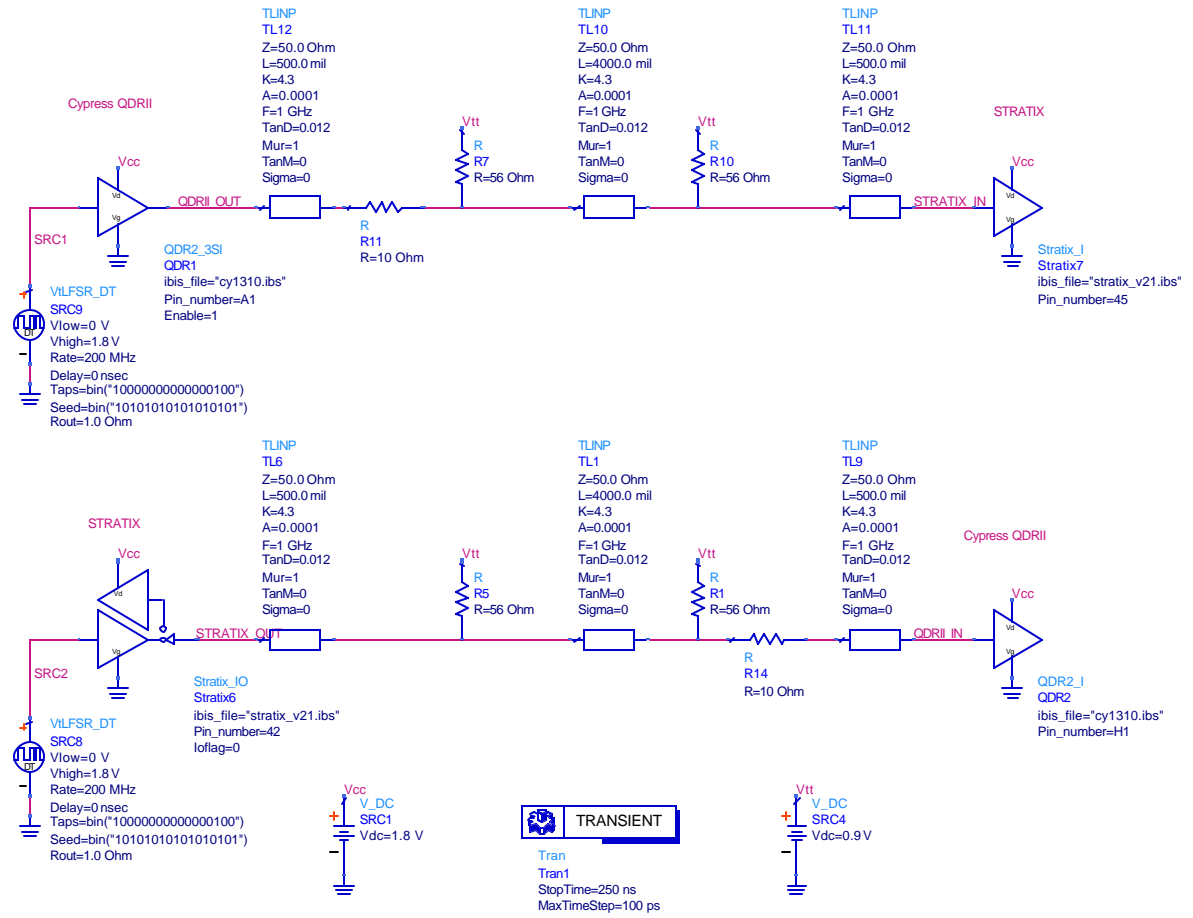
TLINP
TL12
Z=50.0 Ohm
L=500.0 mil
K=4.3
A=0.0001
F=1 GHz
TanD=0.012
Mur=1
TanM=0
Sigma=0

TLINP
TL10
Z=50.0 Ohm
L=4000.0 mil
K=4.3
A=0.0001
F=1 GHz
TanD=0.012
Mur=1
TanM=0
Sigma=0

TLINP
TL11
Z=50.0 Ohm
L=500.0 mil
K=4.3
A=0.0001
F=1 GHz
TanD=0.012
Mur=1
TanM=0
Sigma=0

Cypress QDRII

STRATIX

Vtt
R
R7
R=56 Ohm

Vtt
R
R10
R=56 Ohm

Vcc
Vd
Vg
QDRII_OUT

R
R11
R=10 Ohm

STRATIX_IN
Vcc
Vd
Vg

SRC1

QDR2_3SI
QDR1
ibis_file="cy1310.ibs"
Pin_number=A1
Enable=1

Stratix_I
Stratix7
ibis_file="stratix_v21.ibs"
Pin_number=45

VtLFSR_DT
SRC9
Vlow=0 V
Vhigh=1.8 V
Rate=200 MHz
Delay=0 nsec
Taps=bin("10000000000000100")
Seed=bin("10101010101010101")
Rout=1.0 Ohm
DT

TLINP
TL6
Z=50.0 Ohm
L=500.0 mil
K=4.3
A=0.0001
F=1 GHz
TanD=0.012
Mur=1
TanM=0
Sigma=0

TLINP
TL1
Z=50.0 Ohm
L=4000.0 mil
K=4.3
A=0.0001
F=1 GHz
TanD=0.012
Mur=1
TanM=0
Sigma=0

TLINP
TL9
Z=50.0 Ohm
L=500.0 mil
K=4.3
A=0.0001
F=1 GHz
TanD=0.012
Mur=1
TanM=0
Sigma=0

STRATIX

Cypress QDRII

Vcc
Vd
Vg

Vtt
R
R5
R=56 Ohm

Vtt
R
R1
R=56 Ohm

STRATIX_OUT

R
R14
R=10 Ohm

QDRII_IN
Vcc
Vd
Vg

SRC2

Stratix_IO
Stratix6
ibis_file="stratix_v21.ibs"
Pin_number=42
Ioflag=0

QDR2_I
QDR2
ibis_file="cy1310.ibs"
Pin_number=H1

VtLFSR_DT
SRC8
Vlow=0 V
Vhigh=1.8 V
Rate=200 MHz
Delay=0 nsec
Taps=bin("10000000000000100")
Seed=bin("10101010101010101")
Rout=1.0 Ohm
DT

Vcc
V_DC
SRC1
Vdc=1.8 V

TRANSIENT
Tran
Tran1
StopTime=250 ns
MaxTimeStep=100 ps

Vtt
V_DC
SRC4
Vdc=0.9 V